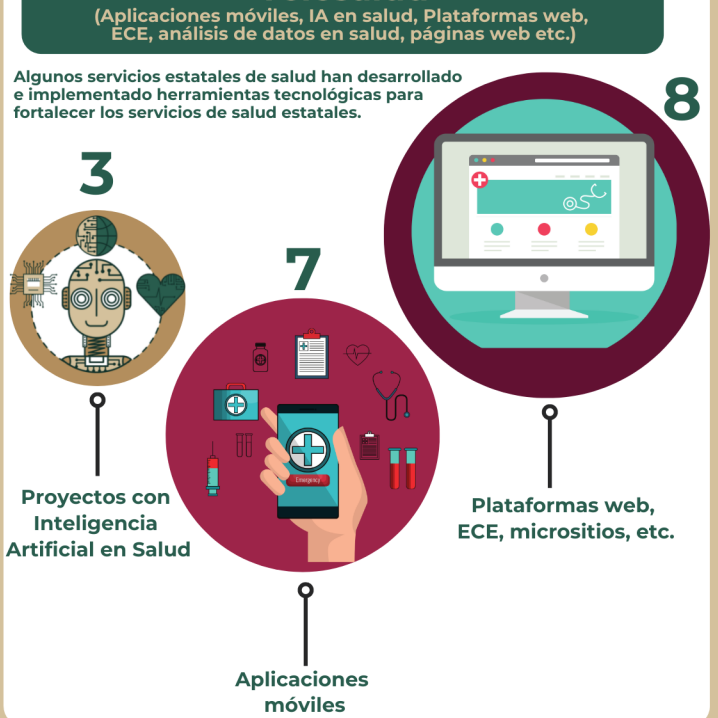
(Aplicaciones móviles, IA en salud, Plataformas web, ECE, análisis de datos en salud, páginas web etc.)

Algunos servicios estatales de salud han desarrollado e implementado herramientas tecnológicas para fortalecer los servicios de salud estatales.

3

Proyectos con Inteligencia Artificial en Salud

7

Emergency

Aplicaciones móviles

8

Plataformas web, ECE, micrositios, etc.